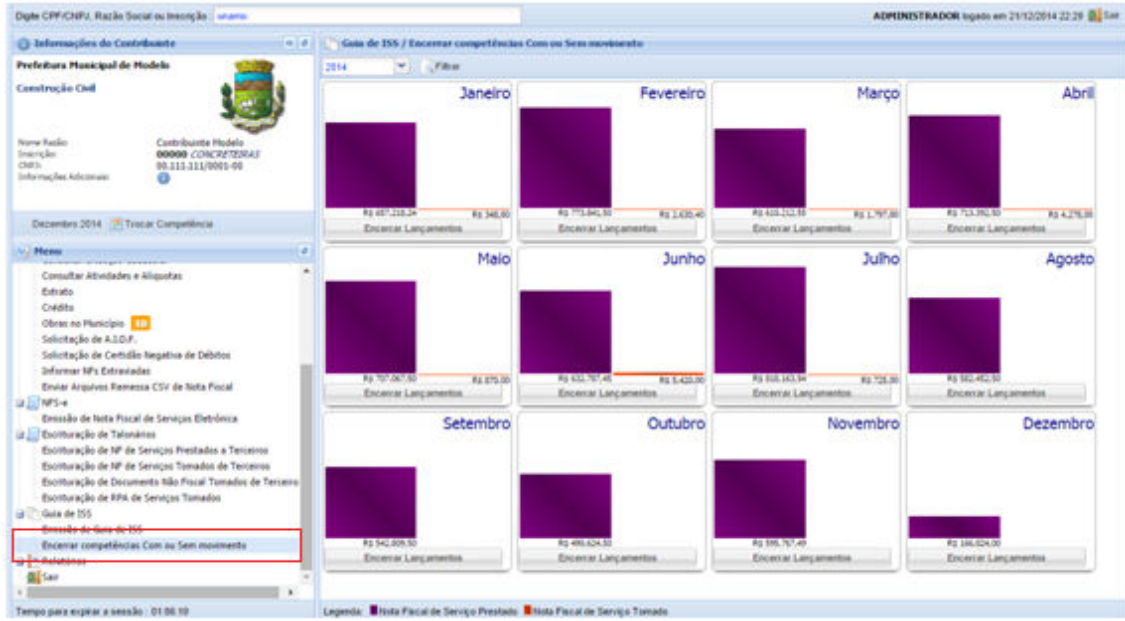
Digite CPF/CNPJ, Razão Social ou Inscrição: unamo

ADMINISTRADOR logado em 21/12/2014 22:29 Sair

Informações do Contribuinte

Prefeitura Municipal de Modelo

Construção Civil

Nome Razão: Contribuinte Modelo
Inscrição: 00000 CONCRETEIRAS
CNPJ: 00.111.111/0001-00
Informações Adicionais:

Dezembro 2014 Trocar Competência

Menu

Consultar Atividades e Alíquotas
Extrato
Crédito
Obras no Município
Solicitação de A.I.D.F.
Solicitação de Certidão Negativa de Débitos
Informar NFs Extraviadas
Enviar Arquivos Remessa CSV de Nota Fiscal
NFS-e
Emissão de Nota Fiscal de Serviços Eletrônica
Escrituração de Talonários
Escrituração de NF de Serviços Prestados a Terceiros
Escrituração de NF de Serviços Tomados de Terceiros
Escrituração de Documento Não Fiscal Tomados de Terceiro
Escrituração de RPA de Serviços Tomados
Guia de ISS
Emissão de Guia de ISS
Encerrar competências Com ou Sem movimento
Relatórios
Sair

Tempo para expirar a sessão : 01:06:10

Guia de ISS / Encerrar competências Com ou Sem movimento

2014 Filtrar

Janeiro
R$ 657.218,24 R$ 348,80
Encerrar Lançamentos

Fevereiro
R$ 773.841,50 R$ 2.630,40
Encerrar Lançamentos

Março
R$ 610.212,55 R$ 1.797,80
Encerrar Lançamentos

Abril
R$ 713.392,50 R$ 4.278,00
Encerrar Lançamentos

Maio
R$ 707.067,50 R$ 875,00
Encerrar Lançamentos

Junho
R$ 632.787,45 R$ 5.420,00
Encerrar Lançamentos

Julho
R$ 810.163,94 R$ 728,00
Encerrar Lançamentos

Agosto
R$ 582.452,50
Encerrar Lançamentos

Setembro
R$ 542.809,50
Encerrar Lançamentos

Outubro
R$ 499.624,50
Encerrar Lançamentos

Novembro
R$ 595.767,49
Encerrar Lançamentos

Dezembro
R$ 166.024,00
Encerrar Lançamentos

Legenda: Nota Fiscal de Serviço Prestado Nota Fiscal de Serviço Tomado